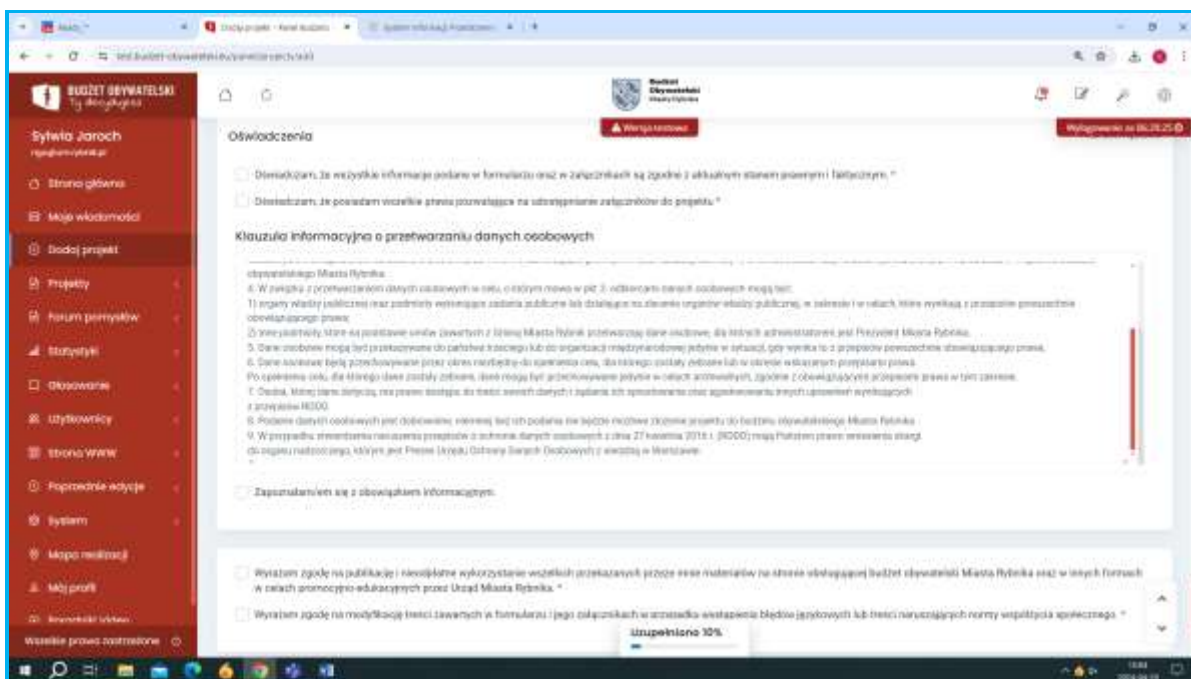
BUDŻET OBYWATELSKI
Ty decydujesz

Sylwia Jaroch

Strona główna
Moje wiadomości
Dodaj projekt
Projekty
Forum pomysłów
Statystyki
Głosowanie
Użytkownicy
Strona WWW
Poprzednie edycje
System
Mapa realizacji
Mój profil
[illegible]

Wszelkie prawa zastrzeżone

Budżet Obywatelski Miasta Rybnika

Wersja testowa

Oświadczenia

Oświadczam, że wszystkie informacje podane w formularzu oraz w załącznikach są zgodne z aktualnym stanem prawnym i faktycznym. *

Oświadczam, że posiadam wszelkie prawa pozwalające na udostępnianie załączników do projektu. *

Klauzula informacyjna o przetwarzaniu danych osobowych

obywatelskiego Miasta Rybnika.
4. W związku z przetwarzaniem danych osobowych w celu, o którym mowa w pkt 3, odbiorcami danych osobowych mogą być:
1) organy władzy publicznej oraz podmioty wykonujące zadania publiczne lub działające na zlecenie organów władzy publicznej, w zakresie i w celach, które wynikają z przepisów powszechnie obowiązującego prawa;
2) inne podmioty, które na podstawie umów zawartych z Gminą Miasta Rybnik przetwarzają dane osobowe, dla których administratorem jest Prezydent Miasta Rybnika.
5. Dane osobowe mogą być przekazywane do państwa trzeciego lub do organizacji międzynarodowej jedynie w sytuacji, gdy wynika to z przepisów powszechnie obowiązującego prawa.
6. Dane osobowe będą przechowywane przez okres niezbędny do wykonania celu, dla którego zostały zebrane lub w okresie wskazanym przepisami prawa.
Po spełnieniu celu, dla którego dane zostały zebrane, dane mogą być przechowywane jedynie w celach archiwalnych, zgodnie z obowiązującymi przepisami prawa w tym zakresie.
7. Osobie, której dane dotyczą, przysługuje prawo dostępu do treści swoich danych i żądania ich sprostowania oraz ograniczenia innych uprawnień wynikających z przepisów RODO.
8. Podanie danych osobowych jest dobrowolne, niemniej bez ich podania nie będzie możliwe złożenie projektu do budżetu obywatelskiego Miasta Rybnika.
9. W przypadku stwierdzenia naruszenia przepisów o ochronie danych osobowych z dnia 27 kwietnia 2016 r. (RODO) mają Państwo prawo wniesienia skargi do organu nadzorczego, którym jest Prezes Urzędu Ochrony Danych Osobowych z siedzibą w Warszawie.

Zapoznałam/em się z obowiązkiem informacyjnym.

Wyrażam zgodę na publikację i nieodpłatne wykorzystanie wszelkich przekazanych przeze mnie materiałów na stronie obsługującej budżet obywatelski Miasta Rybnika oraz w innych formach w celach promocyjno-edukacyjnych przez Urząd Miasta Rybnika. *

Wyrażam zgodę na modyfikację treści zawartych w formularzu i jego załącznikach w przypadku wystąpienia błędów językowych lub treści naruszających normy współżycia społecznego. *

Uzupełniono 10%